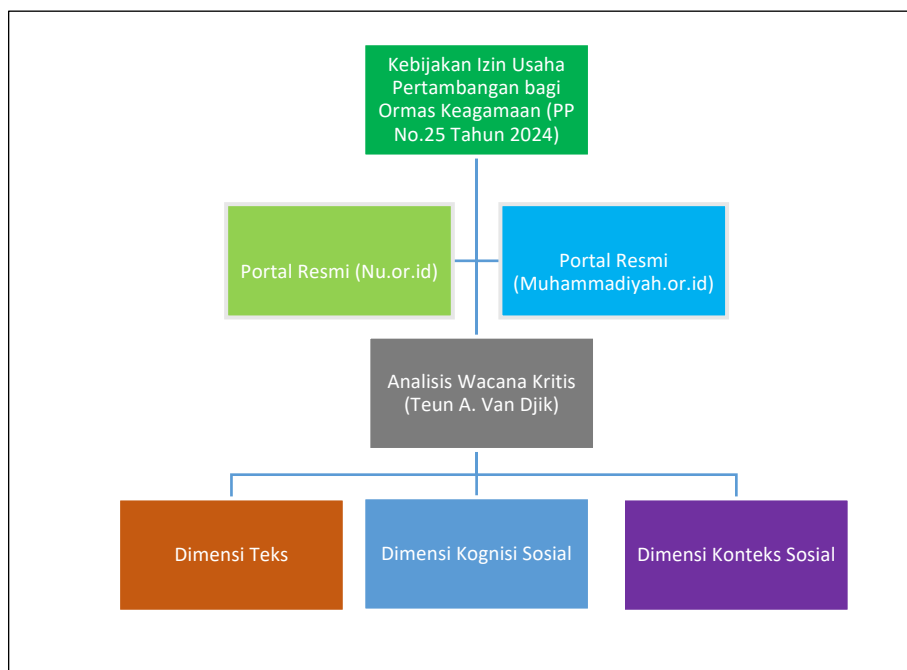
Kebijakan Izin Usaha Pertambangan bagi Ormas Keagamaan (PP No.25 Tahun 2024)

Portal Resmi (Nu.or.id)

Portal Resmi (Muhammadiyah.or.id)

Analisis Wacana Kritis (Teun A. Van Djik)

Dimensi Teks

Dimensi Kognisi Sosial

Dimensi Konteks Sosial